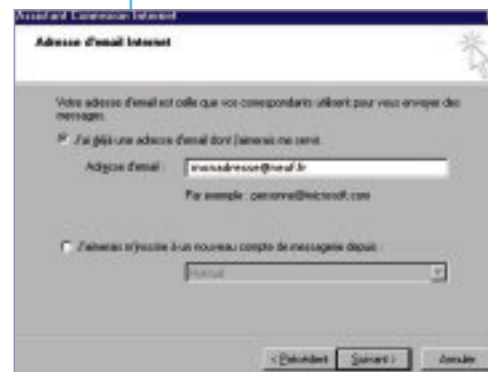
Assistant Connexion Internet

Adresse d'email Internet

Votre adresse d'email est celle que vos correspondants utilisent pour vous envoyer des messages.

J'ai déjà une adresse d'email dont j'aimerais me servir.

Adresse d'email : vosadresse@neuf.fr

Par exemple : personne@microsoft.com

J'aimerais m'inscrire à un nouveau compte de messagerie depuis :

Hotmail

< Précédent Suivant > Annuler